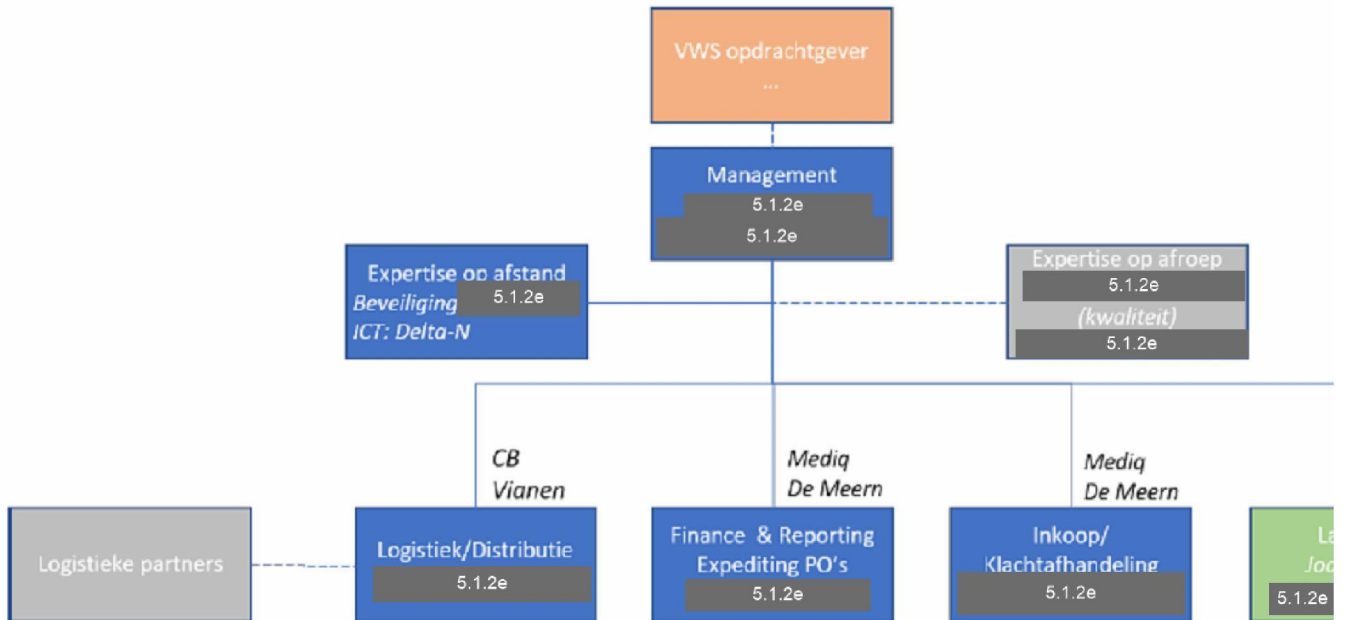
VWS opdrachtgever
...

Management
5.1.2e
5.1.2e

Expertise op afstand
Beveiliging 5.1.2e
ICT: Delta-N

Expertise op afroep
5.1.2e
(kwaliteit)
5.1.2e

CB
Vianen

Mediq
De Meern

Mediq
De Meern

Logistieke partners

Logistiek/Distributie
5.1.2e

Finance & Reporting
Expediting PO's
5.1.2e

Inkoop/
Klachtafhandeling
5.1.2e

La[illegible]
Jod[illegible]
5.1.2e